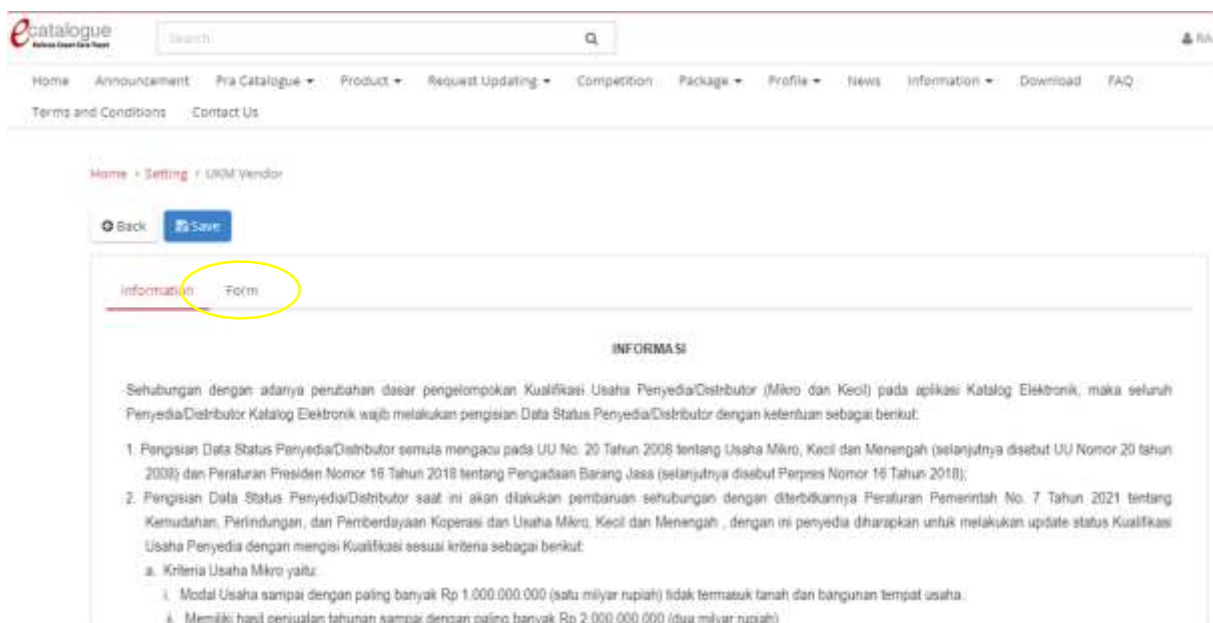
ecatalogue
Search
RA

Home Announcement Pra Catalogue ▾ Product ▾ Request Updating ▾ Competition Package ▾ Profile ▾ News Information ▾ Download FAQ Terms and Conditions Contact Us

Home › Setting › UKM Vendor

Back Save

Information Form

INFORMASI

Sehubungan dengan adanya perubahan dasar pengelompokan Kualifikasi Usaha Penyedia/Distributor (Mikro dan Kecil) pada aplikasi Katalog Elektronik, maka seluruh Penyedia/Distributor Katalog Elektronik wajib melakukan pengisian Data Status Penyedia/Distributor dengan ketentuan sebagai berikut:

1. Pengisian Data Status Penyedia/Distributor semula mengacu pada UU No. 20 Tahun 2008 tentang Usaha Mikro, Kecil dan Menengah (selanjutnya disebut UU Nomor 20 tahun 2008) dan Peraturan Presiden Nomor 16 Tahun 2018 tentang Pengadaan Barang Jasa (selanjutnya disebut Perpres Nomor 16 Tahun 2018);
2. Pengisian Data Status Penyedia/Distributor saat ini akan dilakukan pembaruan sehubungan dengan diterbitkannya Peraturan Pemerintah No. 7 Tahun 2021 tentang Kemudahan, Perlindungan, dan Pemberdayaan Koperasi dan Usaha Mikro, Kecil dan Menengah , dengan ini penyedia diharapkan untuk melakukan update status Kualifikasi Usaha Penyedia dengan mengisi Kualifikasi sesuai kriteria sebagai berikut:
a. Kriteria Usaha Mikro yaitu:
i. Modal Usaha sampai dengan paling banyak Rp 1.000.000.000 (satu milyar rupiah) tidak termasuk tanah dan bangunan tempat usaha.
ii. Memiliki hasil penjualan tahunan sampai dengan paling banyak Rp 2.000.000.000 (dua milyar rupiah)